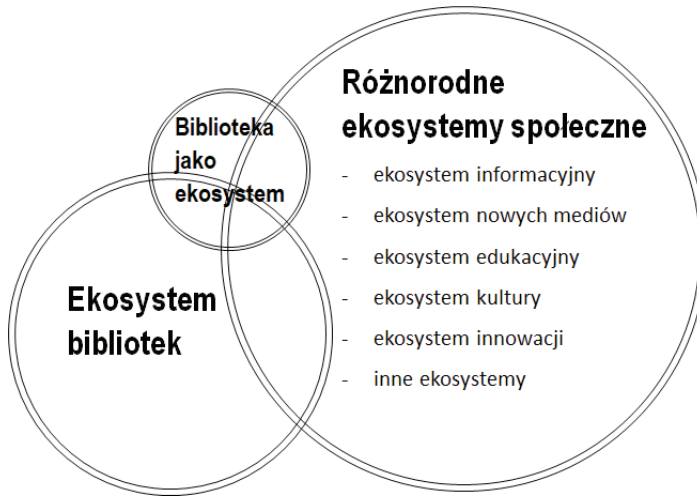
Różnorodne ekosystemy społeczne

- ekosystem informacyjny
- ekosystem nowych mediów
- ekosystem edukacyjny
- ekosystem kultury
- ekosystem innowacji
- inne ekosystemy

Biblioteka jako ekosystem

Ekosystem bibliotek